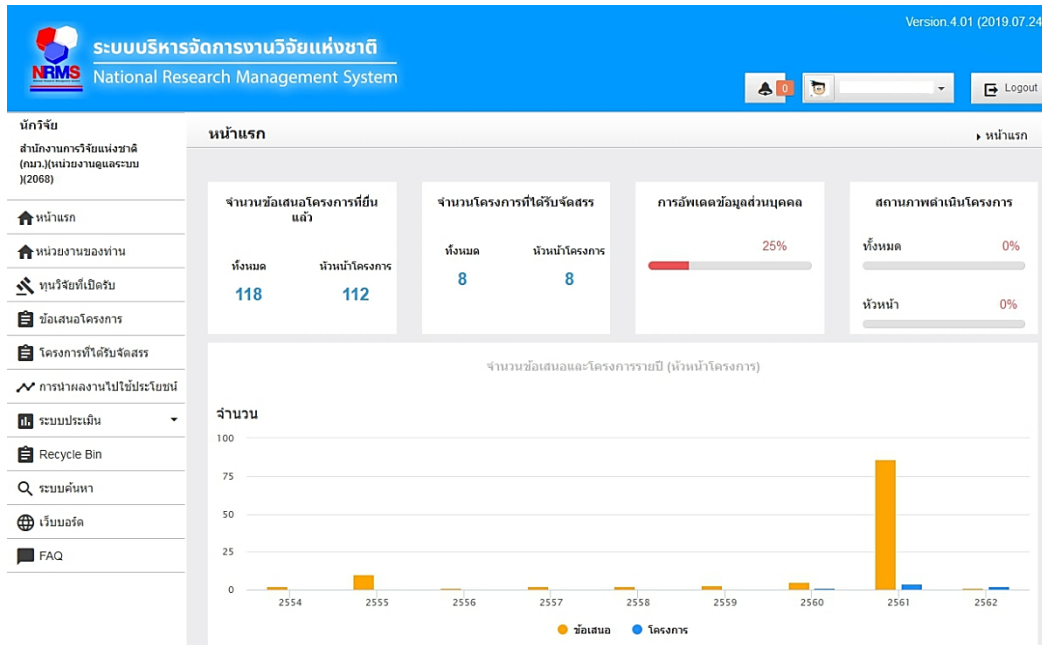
NRMS ระบบบริหารจัดการงานวิจัยแห่งชาติ
National Research Management System

Version.4.01 (2019.07.24

0

Logout

นักวิจัย
สำนักงานการวิจัยแห่งชาติ (กมว.)(หน่วยงานดูแลระบบ)(2068)

หน้าแรก
หน่วยงานของท่าน
ทุนวิจัยที่เปิดรับ
ข้อเสนอโครงการ
โครงการที่ได้รับจัดสรร
การนำผลงานไปใช้ประโยชน์
ระบบประเมิน
Recycle Bin
ระบบค้นหา
เว็บบอร์ด
FAQ

หน้าแรก

▸ หน้าแรก

จำนวนข้อเสนอโครงการที่ยื่นแล้ว
ทั้งหมด 118
หัวหน้าโครงการ 112

จำนวนโครงการที่ได้รับจัดสรร
ทั้งหมด 8
หัวหน้าโครงการ 8

การอัพเดตข้อมูลส่วนบุคคล
25%

สถานภาพดำเนินโครงการ
ทั้งหมด 0%
หัวหน้า 0%

จำนวนข้อเสนอและโครงการรายปี (หัวหน้าโครงการ)

จำนวน
100
75
50
25
0
2554 2555 2556 2557 2558 2559 2560 2561 2562

ข้อเสนอ โครงการ